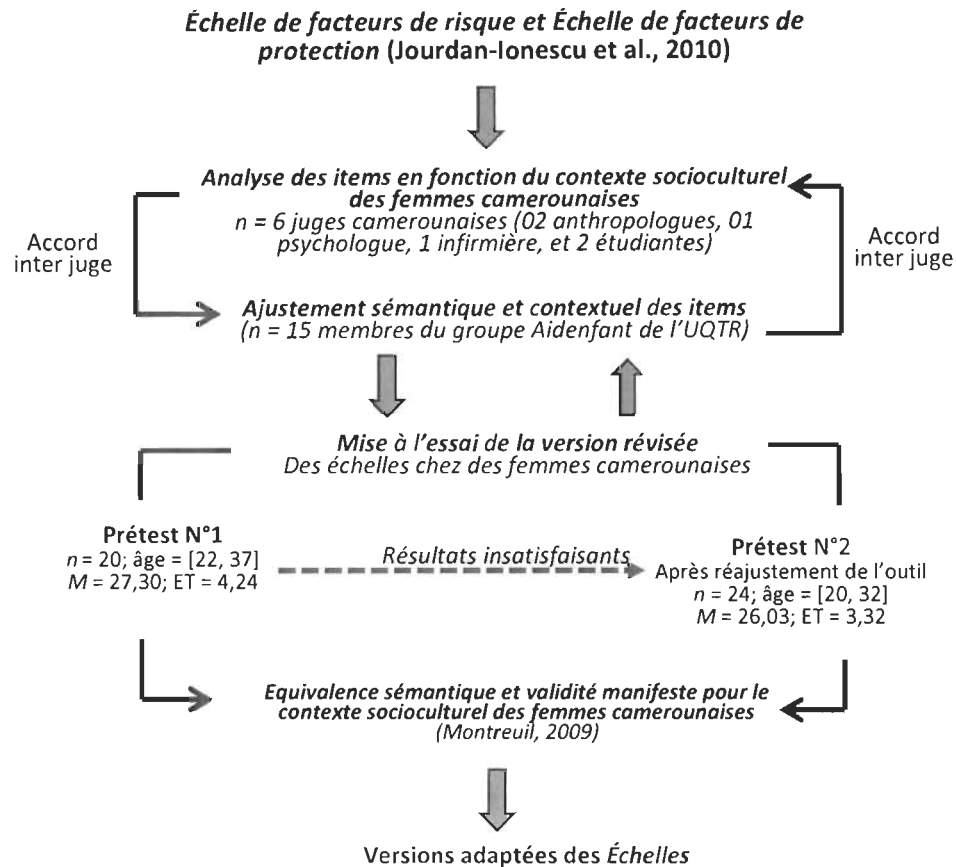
Échelle de facteurs de risque et Échelle de facteurs de protection (Jourdan-Ionescu et al., 2010)

Analyse des items en fonction du contexte socioculturel des femmes camerounaises
n = 6 juges camerounaises (02 anthropologues, 01 psychologue, 1 infirmière, et 2 étudiantes)

Accord inter juge

Accord inter juge

Ajustement sémantique et contextuel des items
(n = 15 membres du groupe Aidenfant de l'UQTR)

Mise à l'essai de la version révisée
Des échelles chez des femmes camerounaises

Prétest N°1
n = 20; âge = [22, 37]
M = 27,30; ET = 4,24

Résultats insatisfaisants

Prétest N°2
Après réajustement de l'outil
n = 24; âge = [20, 32]
M = 26,03; ET = 3,32

Equivalence sémantique et validité manifeste pour le contexte socioculturel des femmes camerounaises
(Montreuil, 2009)

Versions adaptées des Échelles